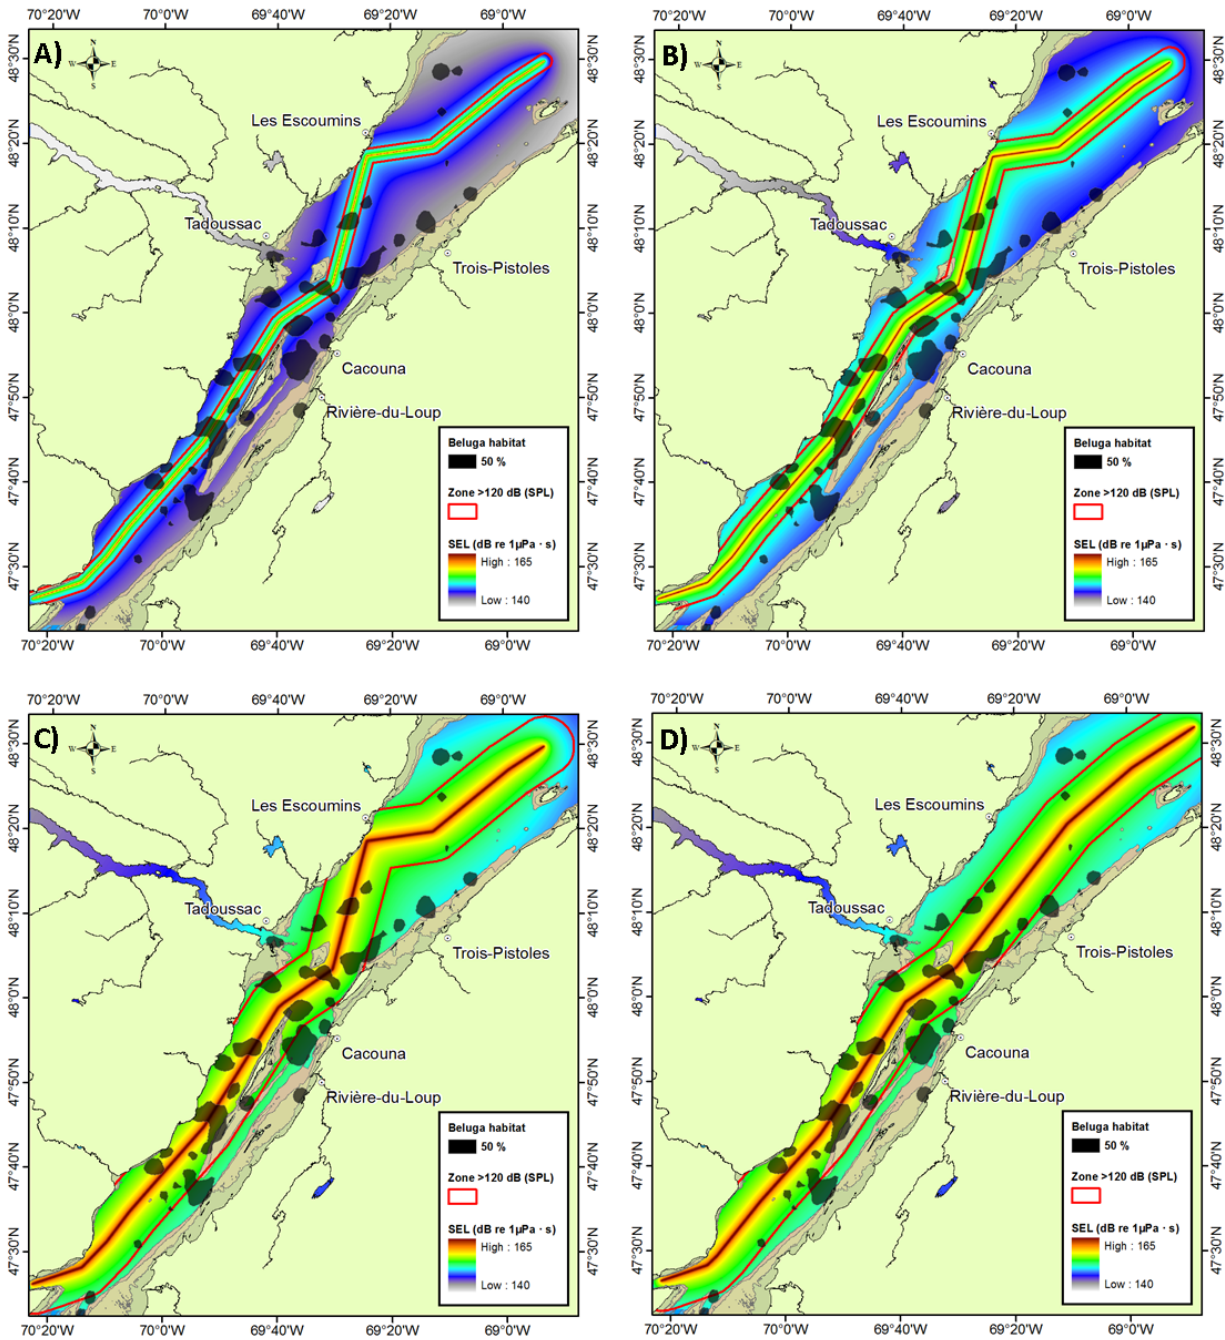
70°20'W 70°0'W 69°40'W 69°20'W 69°0'W

A)

N W E S

Les Escoumins
Tadoussac
Trois-Pistoles
Cacouna
Rivière-du-Loup

48°30'N 48°20'N 48°10'N 48°0'N 47°50'N 47°40'N 47°30'N

Beluga habitat
50 %
Zone >120 dB (SPL)
SEL (dB re 1µPa · s)
High : 165
Low : 140

70°20'W 70°0'W 69°40'W 69°20'W 69°0'W

70°20'W 70°0'W 69°40'W 69°20'W 69°0'W

B)

N W E S

Les Escoumins
Tadoussac
Trois-Pistoles
Cacouna
Rivière-du-Loup

48°30'N 48°20'N 48°10'N 48°0'N 47°50'N 47°40'N 47°30'N

Beluga habitat
50 %
Zone >120 dB (SPL)
SEL (dB re 1µPa · s)
High : 165
Low : 140

70°20'W 70°0'W 69°40'W 69°20'W 69°0'W

70°20'W 70°0'W 69°40'W 69°20'W 69°0'W

C)

N W E S

Les Escoumins
Tadoussac
Trois-Pistoles
Cacouna
Rivière-du-Loup

48°30'N 48°20'N 48°10'N 48°0'N 47°50'N 47°40'N 47°30'N

Beluga habitat
50 %
Zone >120 dB (SPL)
SEL (dB re 1µPa · s)
High : 165
Low : 140

70°20'W 70°0'W 69°40'W 69°20'W 69°0'W

70°20'W 70°0'W 69°40'W 69°20'W 69°0'W

D)

N W E S

Les Escoumins
Tadoussac
Trois-Pistoles
Cacouna
Rivière-du-Loup

48°30'N 48°20'N 48°10'N 48°0'N 47°50'N 47°40'N 47°30'N

Beluga habitat
50 %
Zone >120 dB (SPL)
SEL (dB re 1µPa · s)
High : 165
Low : 140

70°20'W 70°0'W 69°40'W 69°20'W 69°0'W